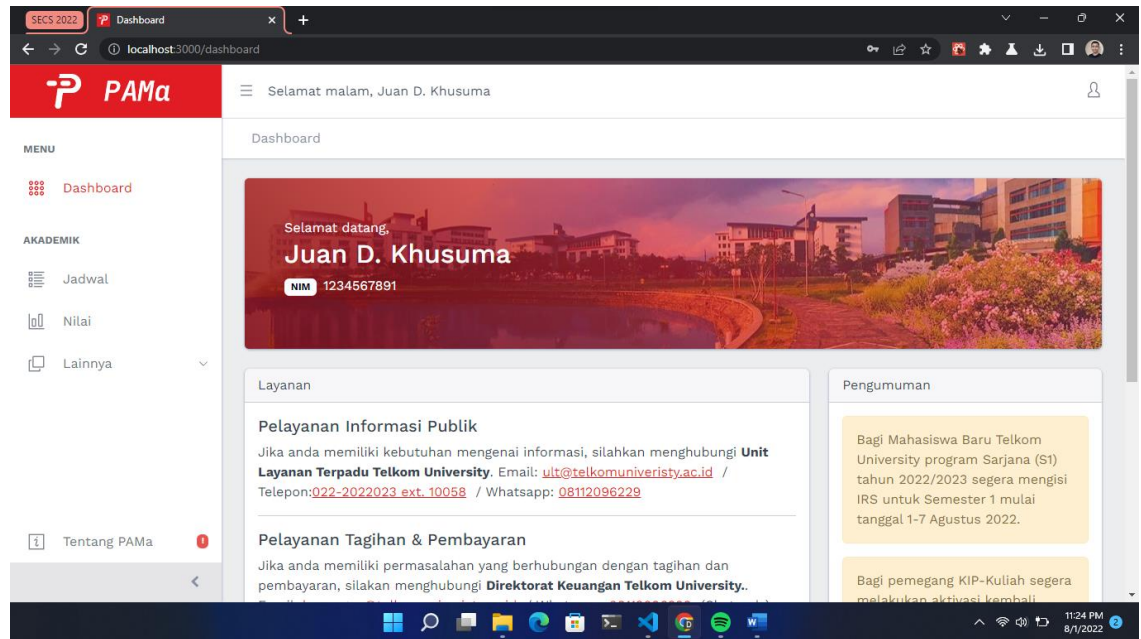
SECS 2022 Dashboard × +

localhost:3000/dashboard

PAMa

Selamat malam, Juan D. Khusuma

MENU

Dashboard

AKADEMIK

Jadwal

Nilai

Lainnya

Tentang PAMa

Dashboard

Selamat datang,

Juan D. Khusuma

NIM 1234567891

Layanan

Pelayanan Informasi Publik

Jika anda memiliki kebutuhan mengenai informasi, silahkan menghubungi **Unit Layanan Terpadu Telkom University**. Email: ult@telkomuniveristy.ac.id / Telepon:022-2022023 ext. 10058 / Whatsapp: 08112096229

Pelayanan Tagihan & Pembayaran

Jika anda memiliki permasalahan yang berhubungan dengan tagihan dan pembayaran, silakan menghubungi **Direktorat Keuangan Telkom University.**. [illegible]

Pengumuman

Bagi Mahasiswa Baru Telkom University program Sarjana (S1) tahun 2022/2023 segera mengisi IRS untuk Semester 1 mulai tanggal 1-7 Agustus 2022.

Bagi pemegang KIP-Kuliah segera melakukan aktivasi kembali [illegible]

11:24 PM 8/1/2022